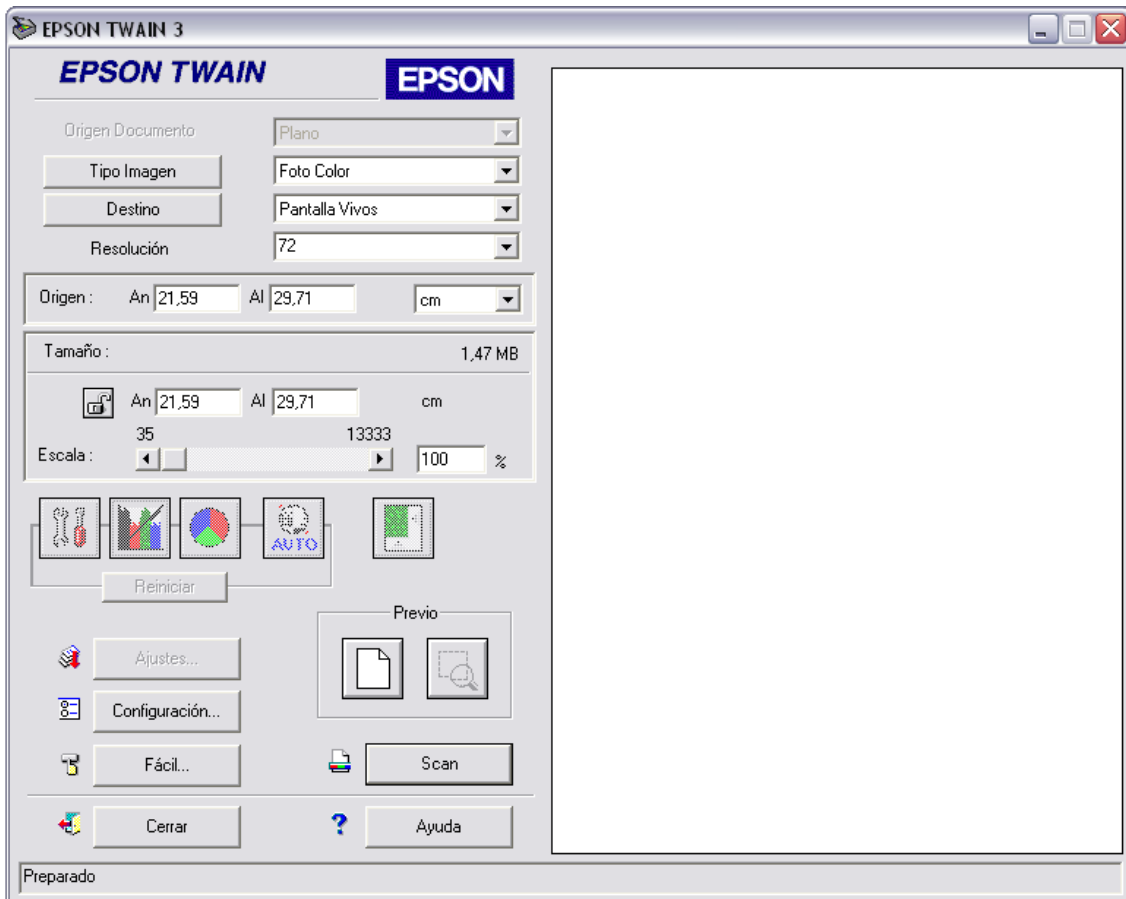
EPSON TWAIN 3

EPSON TWAIN

EPSON

Origen Documento
Plano

Tipo Imagen
Foto Color

Destino
Pantalla Vivos

Resolución
72

Origen : An 21,59 Al 29,71 cm

Tamaño : 1,47 MB

An 21,59 Al 29,71 cm

35 13333

Escala : 100 %

AUTO

Reiniciar

Previo

Ajustes...

Configuración...

Fácil...

Scan

Cerrar

?

Ayuda

Preparado